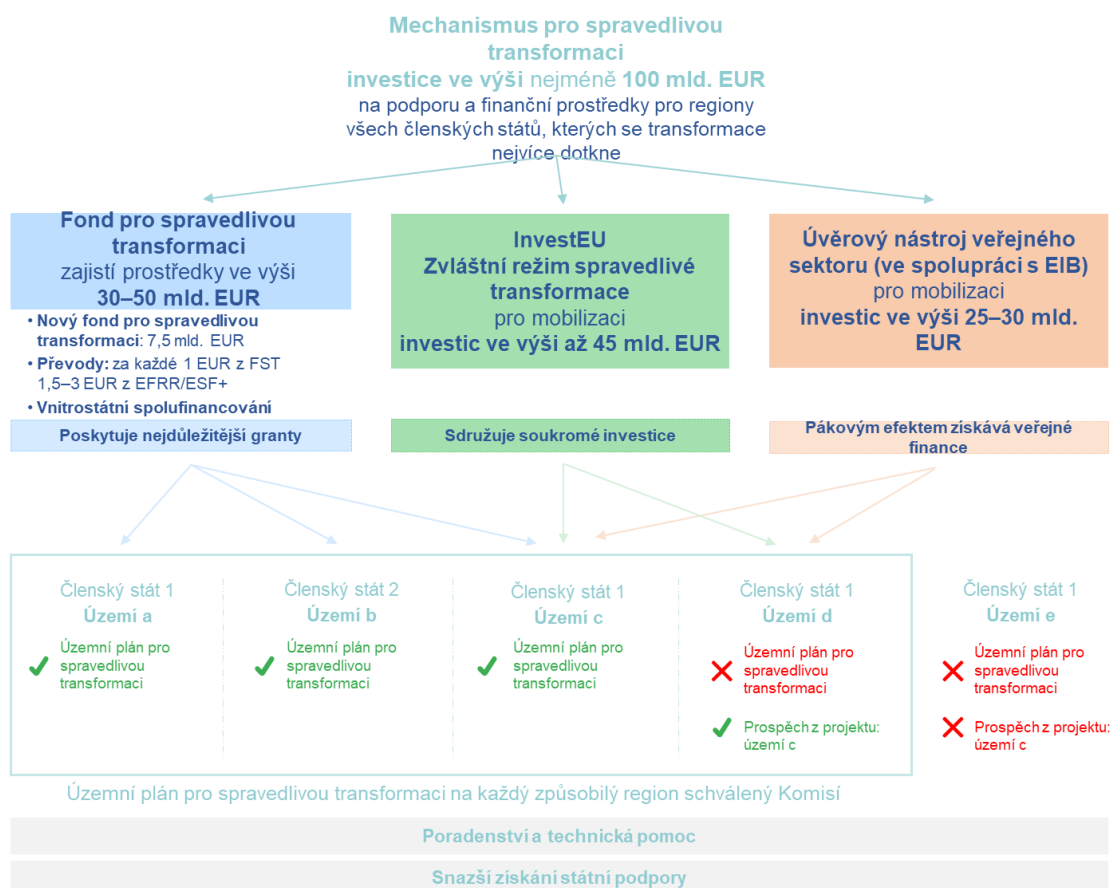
Mechanismus pro spravedlivou transformaci
investice ve výši nejméně 100 mld. EUR
na podporu a finanční prostředky pro regiony všech členských států, kterých se transformace nejvíce dotkne

Fond pro spravedlivou transformaci
zajistí prostředky ve výši
30–50 mld. EUR

• Nový fond pro spravedlivou transformaci: 7,5 mld. EUR
• Převody: za každé 1 EUR z FST 1,5–3 EUR z EFRR/ESF+
• Vnitrostátní spolufinancování

Poskytuje nejdůležitější granty

InvestEU
Zvláštní režim spravedlivé transformace
pro mobilizaci
investic ve výši až 45 mld. EUR

Sdružuje soukromé investice

Úvěrový nástroj veřejného sektoru (ve spolupráci s EIB)
pro mobilizaci
investic ve výši 25–30 mld. EUR

Pákovým efektem získává veřejné finance

Členský stát 1
Území a
Územní plán pro spravedlivou transformaci

Členský stát 2
Území b
Územní plán pro spravedlivou transformaci

Členský stát 1
Území c
Územní plán pro spravedlivou transformaci

Členský stát 1
Území d
Územní plán pro spravedlivou transformaci
Prospěch z projektu: území c

Členský stát 1
Území e
Územní plán pro spravedlivou transformaci
Prospěch z projektu: území c

Územní plán pro spravedlivou transformaci na každý způsobilý region schválený Komisí

Poradenství a technická pomoc

Snazší získání státní podpory